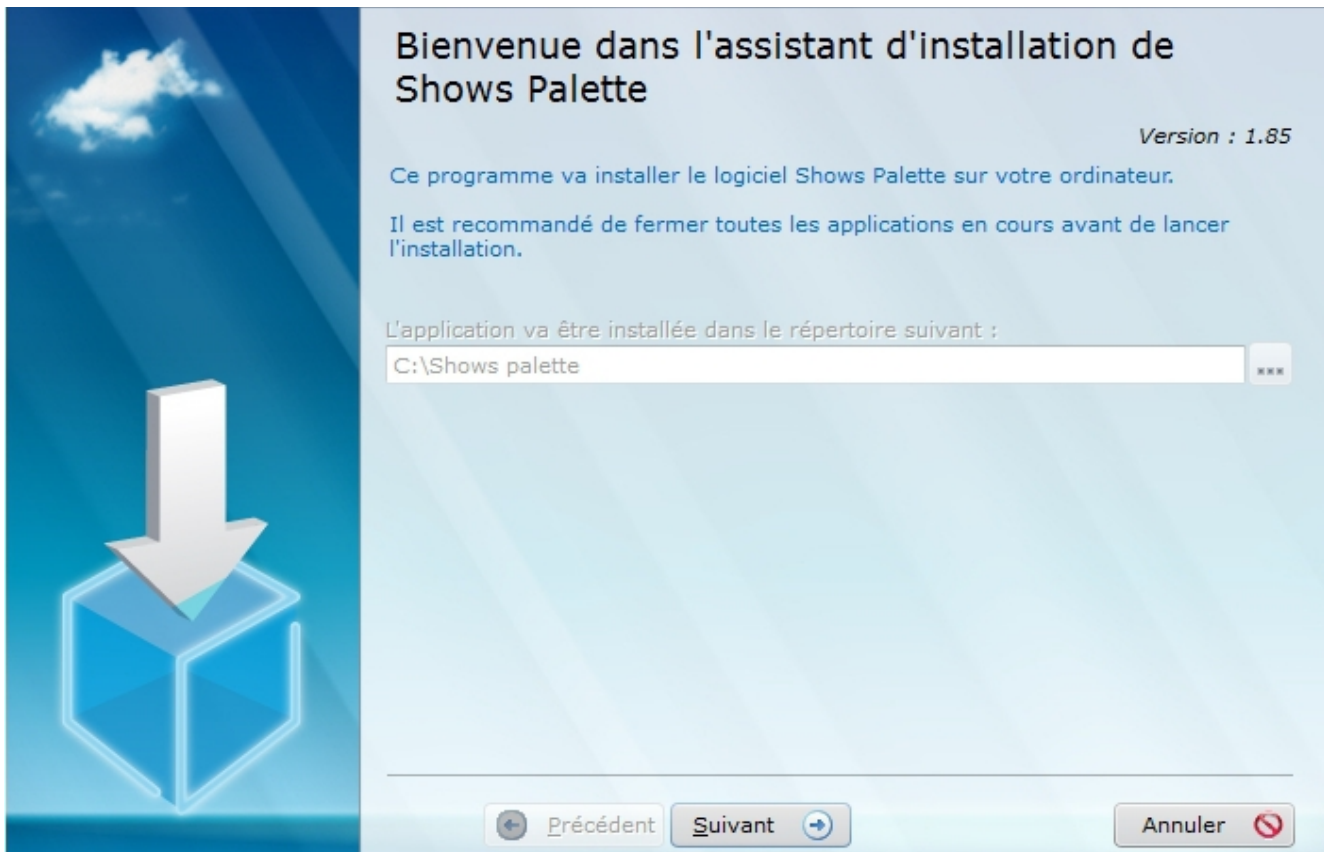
Bienvenue dans l'assistant d'installation de Shows Palette

Version : 1.85

Ce programme va installer le logiciel Shows Palette sur votre ordinateur.

Il est recommandé de fermer toutes les applications en cours avant de lancer l'installation.

L'application va être installée dans le répertoire suivant :

C:\Shows palette

...

Précédent

Suivant

Annuler